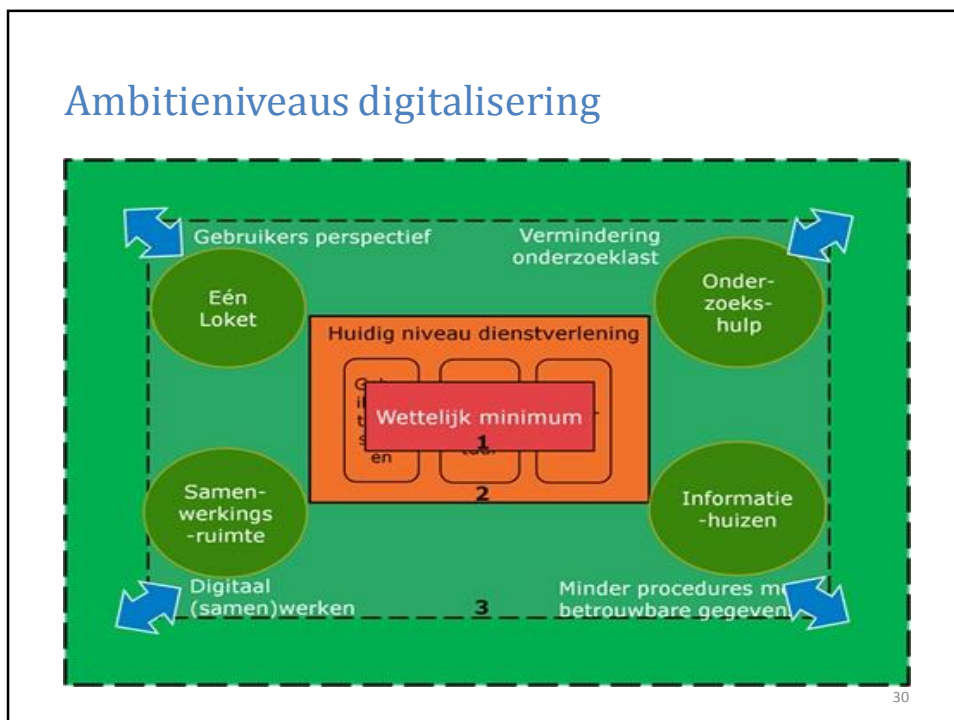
Ambitieniveaus digitalisering

Gebruikers perspectief

Vermindering onderzoeklast

Eén Loket

Onder-zoeks-hulp

Huidig niveau dienstverlening

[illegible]

Wettelijk minimum

1

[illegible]

2

Samen-werkings-ruimte

Informatie-huizen

Digitaal (samen)werken

3

Minder procedures m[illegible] betrouwbare gegeven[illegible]

30